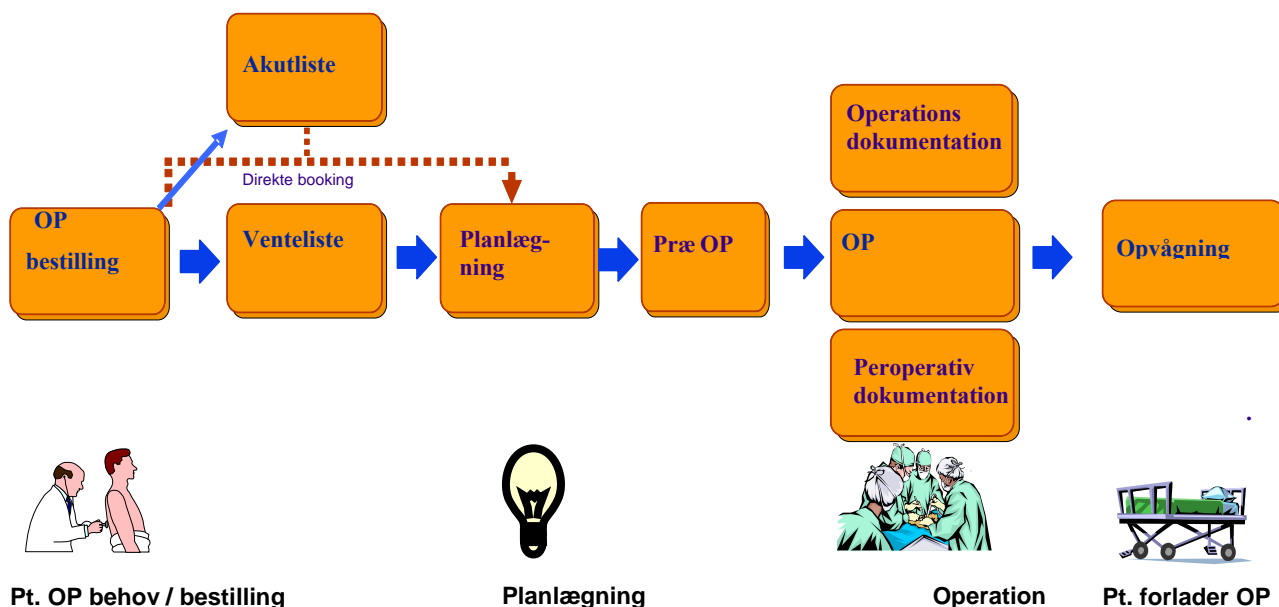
Akutliste

Direkte booking

OP bestilling

Venteliste

Planlægning

Præ OP

Operations dokumentation

OP

Peroperativ dokumentation

Opvågning

Pt. OP behov / bestilling

Planlægning

Operation

Pt. forlader OP